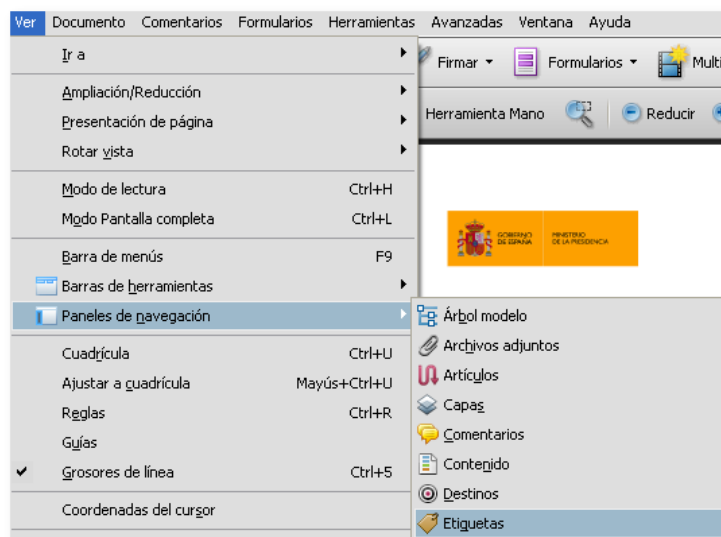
Ver Documento Comentarios Formularios Herramientas Avanzadas Ventana Ayuda

Ir a
Ampliación/Reducción
Presentación de página
Rotar vista
Modo de lectura Ctrl+H
Modo Pantalla completa Ctrl+L
Barra de menús F9
Barras de herramientas
Paneles de navegación
Cuadrícula Ctrl+U
Ajustar a cuadrícula Mayús+Ctrl+U
Reglas Ctrl+R
Guías
Grosores de línea Ctrl+5
Coordenadas del cursor

Firmar Formularios Multi
Herramienta Mano Reducir

GOBIERNO DE ESPAÑA MINISTERIO DE LA PRESIDENCIA

Árbol modelo
Archivos adjuntos
Artículos
Capas
Comentarios
Contenido
Destinos
Etiquetas